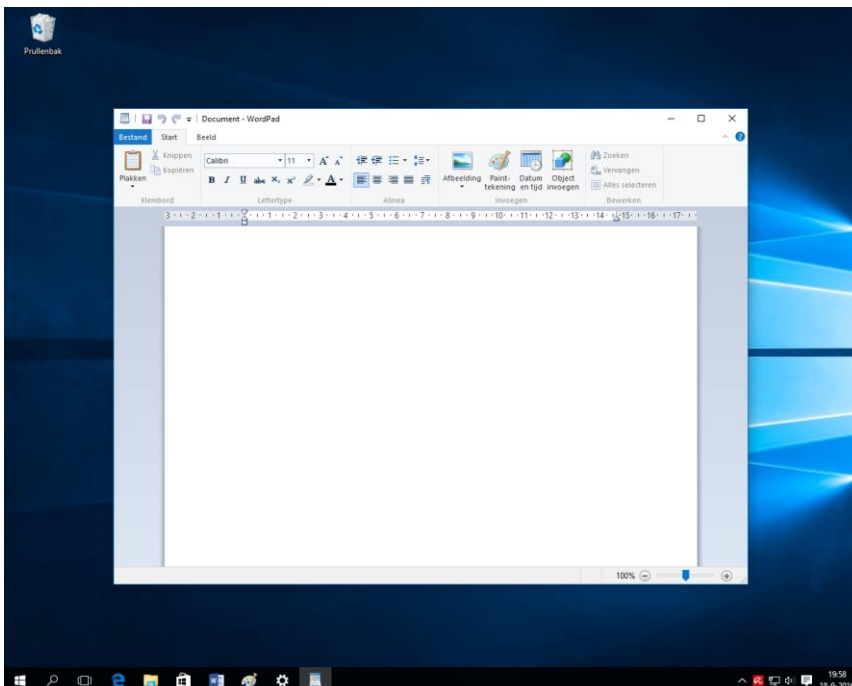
Prullenbak

Document - WordPad

Bestand Start Beeld

Plakken
Knippen
Kopiëren
Klembord

Calibri 11
B I U abc $X_2$ $X^2$
Lettertype

Alinea

Afbeelding
Paint-tekening
Datum en tijd
Object invoegen
Invoegen

Zoeken
Vervangen
Alles selecteren
Bewerken

3 · 2 · 1 · 1 · 2 · 3 · 4 · 5 · 6 · 7 · 8 · 9 · 10 · 11 · 12 · 13 · 14 · 15 · 16 · 17

100%

19:58
18-9-201